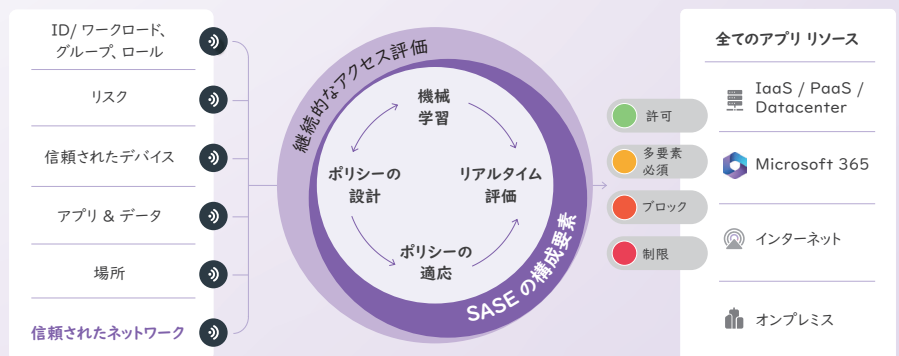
ID/ ワークロード、グループ、ロール

リスク

信頼されたデバイス

アプリ & データ

場所

信頼されたネットワーク

継続的なアクセス評価

機械学習

ポリシーの設計

リアルタイム評価

ポリシーの適応

SASE の構成要素

許可

多要素必須

ブロック

制限

全てのアプリ リソース

IaaS / PaaS / Datacenter

Microsoft 365

インターネット

オンプレミス